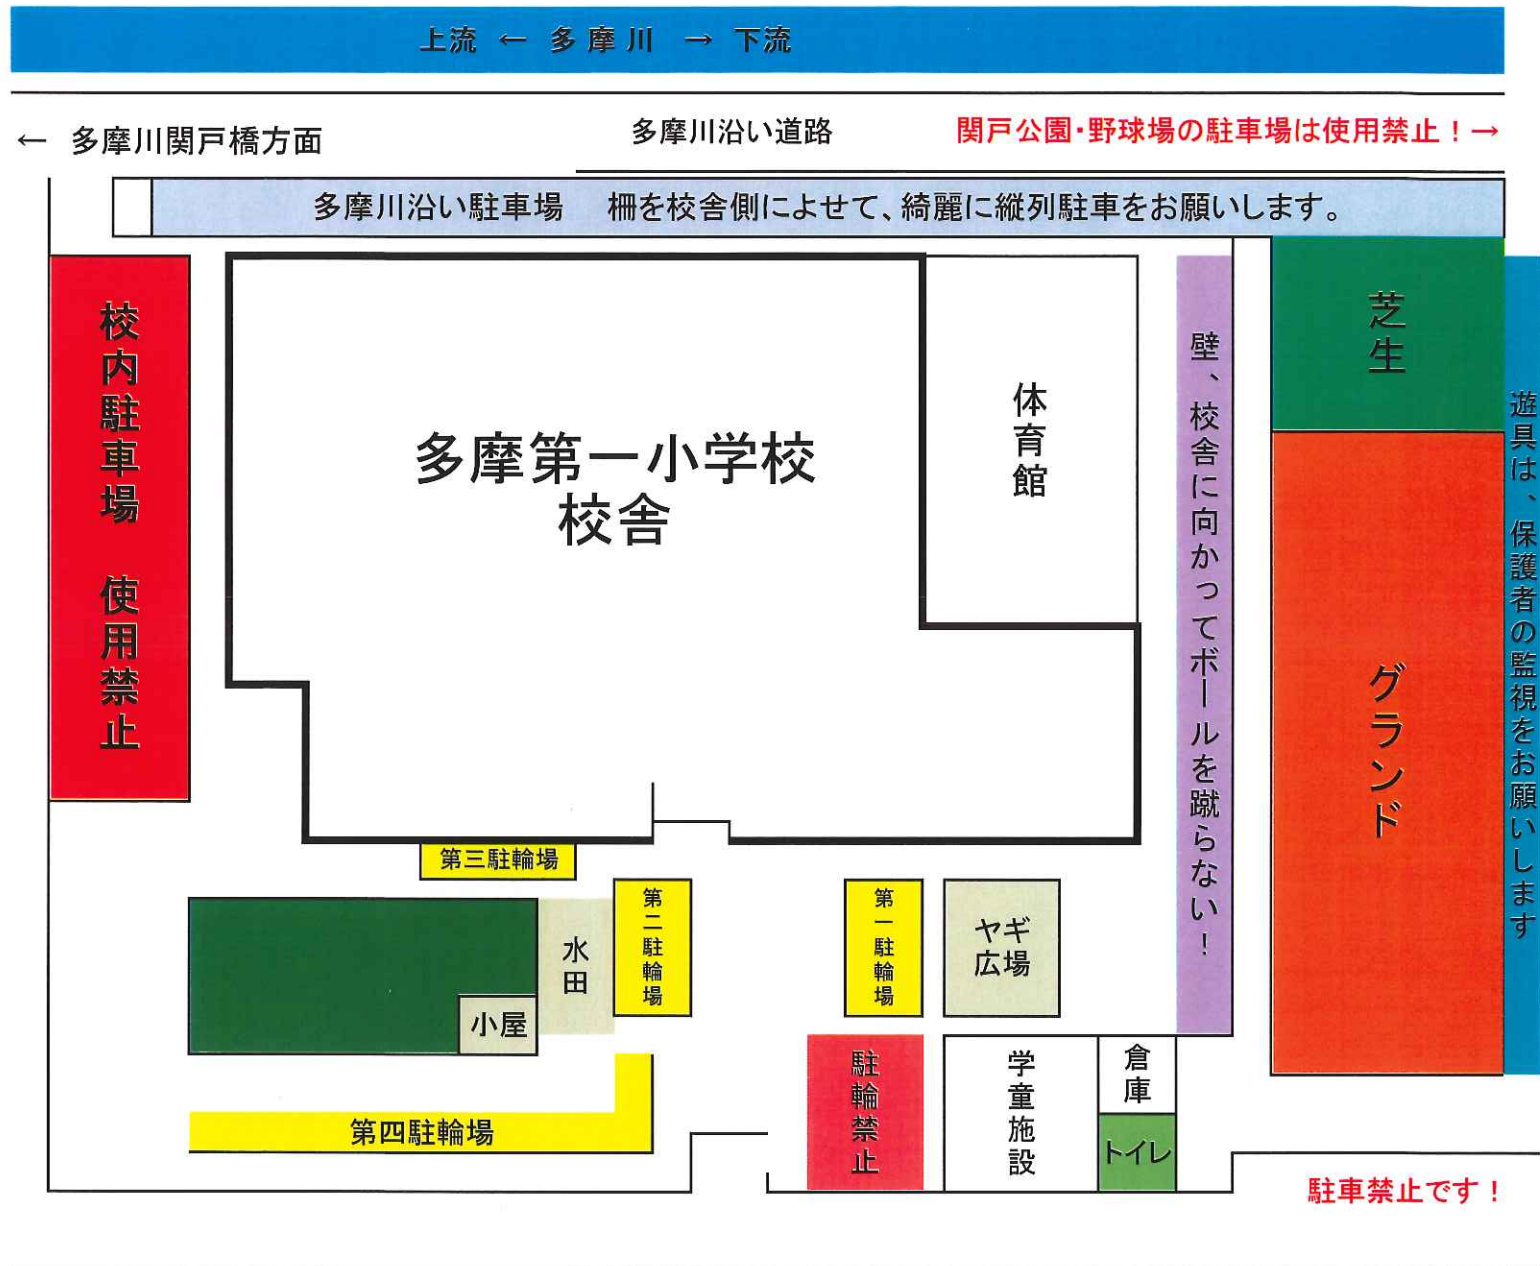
上流 ← 多摩川 → 下流

← 多摩川関戸橋方面

多摩川沿い道路

関戸公園・野球場の駐車場は使用禁止！→

多摩川沿い駐車場　柵を校舎側によせて、綺麗に縦列駐車をお願いします。

校内駐車場　使用禁止

多摩第一小学校
校舎

体育館

壁、校舎に向かってボールを蹴らない！

芝生

グランド

遊具は、保護者の監視をお願いします

第三駐輪場

水田

小屋

第二駐輪場

第一駐輪場

ヤギ広場

第四駐輪場

駐輪禁止

学童施設

倉庫

トイレ

駐車禁止です！